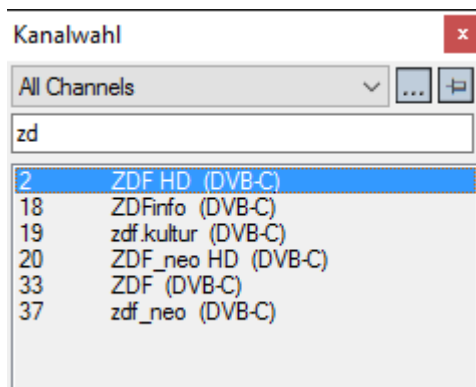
Kanalwahl

×

All Channels

...

zd

| | |
|---|---|
| 2 | ZDF HD (DVB-C) |
| 18 | ZDFinfo (DVB-C) |
| 19 | zdf.kultur (DVB-C) |
| 20 | ZDF_neo HD (DVB-C) |
| 33 | ZDF (DVB-C) |
| 37 | zdf_neo (DVB-C) |